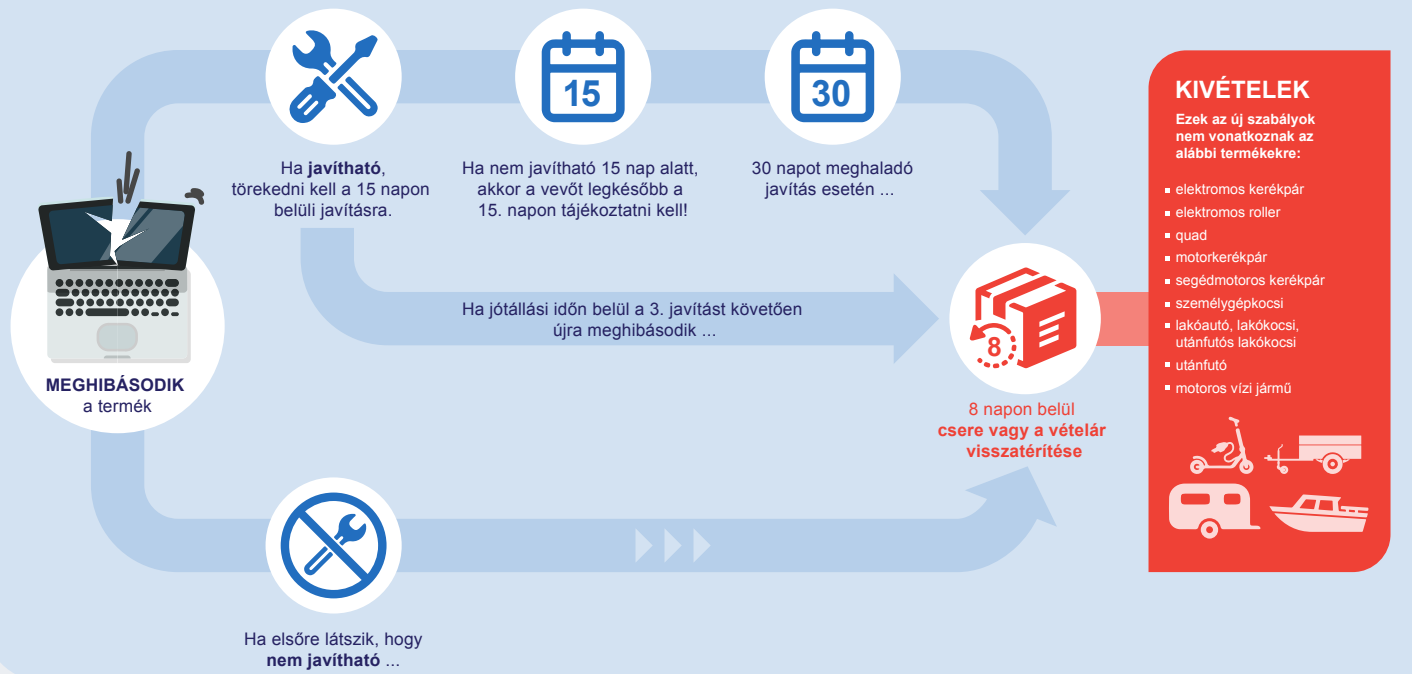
MEGHIBÁSODIK
a termék

15

30

Ha javítható, törekedni kell a 15 napon belüli javításra.

Ha nem javítható 15 nap alatt, akkor a vevőt legkésőbb a 15. napon tájékoztatni kell!

30 napot meghaladó javítás esetén ...

Ha jótállási időn belül a 3. javítást követően újra meghibásodik ...

Ha elsőre látszik, hogy nem javítható ...

8

8 napon belül
csere vagy a vételár visszatérítése

KIVÉTELEK

Ezek az új szabályok nem vonatkoznak az alábbi termékekre:

- elektromos kerékpár
- elektromos roller
- quad
- motorkerékpár
- segédmotoros kerékpár
- személygépkocsi
- lakóautó, lakókocsi, utánfutós lakókocsi
- utánfutó
- motoros vízi jármű